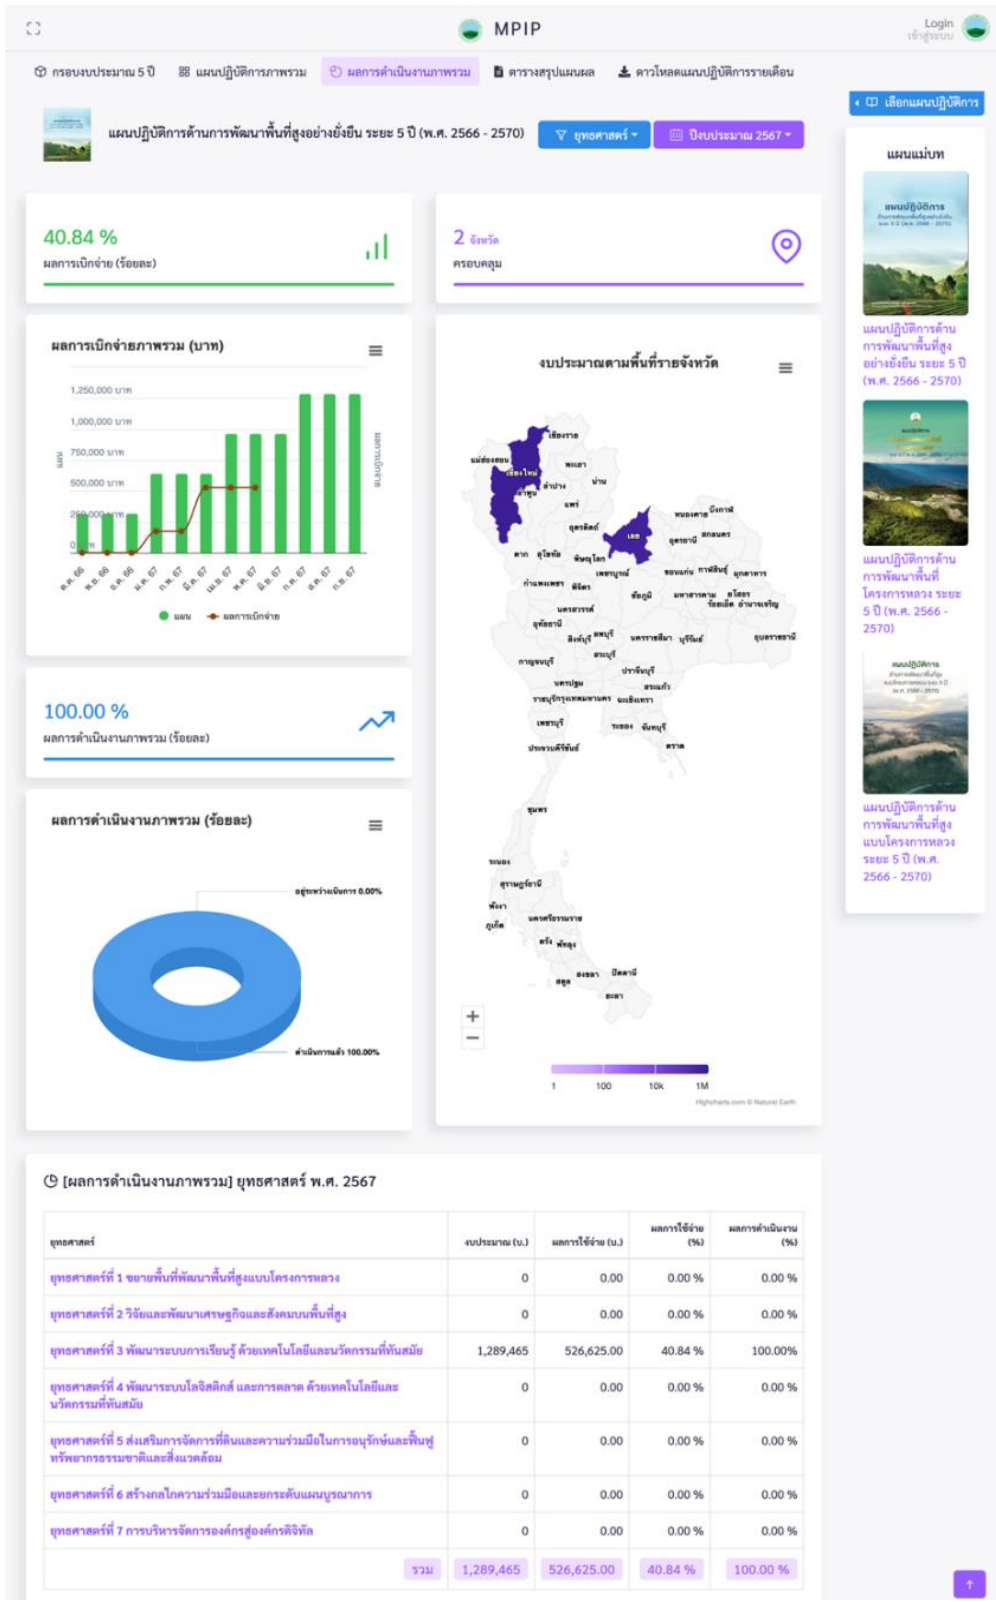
MPIP

Login
เข้าสู่ระบบ

กรอบงบประมาณ 5 ปี | แผนปฏิบัติการภาพรวม | ผลการดำเนินงานภาพรวม | ตารางสรุปแผนผล | ดาวโหลดแผนปฏิบัติการรายเดือน

เลือกแผนปฏิบัติการ

แผนปฏิบัติการด้านการพัฒนาพื้นที่สูงอย่างยั่งยืน ระยะ 5 ปี (พ.ศ. 2566 - 2570)

ยุทธศาสตร์

ปีงบประมาณ 2567

40.84 %
ผลการเบิกจ่าย (ร้อยละ)

2 จังหวัด
ครอบคลุม

ผลการเบิกจ่ายภาพรวม (บาท)

1,250,000 บาท
1,000,000 บาท
750,000 บาท
500,000 บาท
250,000 บาท
0 บาท

ต.ค. 66
พ.ย. 66
ธ.ค. 66
ม.ค. 67
ก.พ. 67
มี.ค. 67
เม.ย. 67
พ.ค. 67
มิ.ย. 67
ก.ค. 67
ส.ค. 67
ก.ย. 67

แผน
ผลการเบิกจ่าย

งบประมาณตามพื้นที่รายจังหวัด

เชียงราย
แม่ฮ่องสอน
เชียงใหม่
พะเยา
น่าน
ลำปาง
ลำพูน
แพร่
อุตรดิตถ์
เลย
หนองคาย
บึงกาฬ
อุดรธานี
สกลนคร
ตาก
สุโขทัย
พิษณุโลก
ขอนแก่น
กาฬสินธุ์
มุกดาหาร
กำแพงเพชร
พิจิตร
เพชรบูรณ์
ชัยภูมิ
มหาสารคาม
ยโสธร
อำนาจเจริญ
นครสวรรค์
อุทัยธานี
สิงห์บุรี
ลพบุรี
นครราชสีมา
บุรีรัมย์
อุบลราชธานี
กาญจนบุรี
สระบุรี
ปราจีนบุรี
นครปฐม
สระแก้ว
ราชบุรี
ฉะเชิงเทรา
เพชรบุรี
ระยอง
จันทบุรี
ตราด
ประจวบคีรีขันธ์
ชุมพร
ระนอง
สุราษฎร์ธานี
พังงา
นครศรีธรรมราช
ภูเก็ต
ตรัง
พัทลุง
สงขลา
ปัตตานี
สตูล
ยะลา

1
100
10k
1M

Highcharts.com © Natural Earth

100.00 %
ผลการดำเนินงานภาพรวม (ร้อยละ)

ผลการดำเนินงานภาพรวม (ร้อยละ)

อยู่ระหว่างดำเนินการ 0.00%
ดำเนินการแล้ว 100.00%

แผนแม่บท

แผนปฏิบัติการด้านการพัฒนาพื้นที่สูงอย่างยั่งยืน ระยะ 5 ปี (พ.ศ. 2566 - 2570)

แผนปฏิบัติการด้านการพัฒนาพื้นที่โครงการหลวง ระยะ 5 ปี (พ.ศ. 2566 - 2570)

แผนปฏิบัติการด้านการพัฒนาพื้นที่สูงแบบโครงการหลวง ระยะ 5 ปี (พ.ศ. 2566 - 2570)

[ผลการดำเนินงานภาพรวม] ยุทธศาสตร์ พ.ศ. 2567

| ยุทธศาสตร์ | งบประมาณ (บ.) | ผลการใช้จ่าย (บ.) | ผลการใช้จ่าย (%) | ผลการดำเนินงาน (%) |
|---|---|---|---|---|
| ยุทธศาสตร์ที่ 1 ขยายพื้นที่พัฒนาพื้นที่สูงแบบโครงการหลวง | 0 | 0.00 | 0.00 % | 0.00 % |
| ยุทธศาสตร์ที่ 2 วิจัยและพัฒนาเศรษฐกิจและสังคมบนพื้นที่สูง | 0 | 0.00 | 0.00 % | 0.00 % |
| ยุทธศาสตร์ที่ 3 พัฒนาระบบการเรียนรู้ ด้วยเทคโนโลยีและนวัตกรรมที่ทันสมัย | 1,289,465 | 526,625.00 | 40.84 % | 100.00% |
| ยุทธศาสตร์ที่ 4 พัฒนาระบบโลจิสติกส์ และการตลาด ด้วยเทคโนโลยีและนวัตกรรมที่ทันสมัย | 0 | 0.00 | 0.00 % | 0.00 % |
| ยุทธศาสตร์ที่ 5 ส่งเสริมการจัดการที่ดินและความร่วมมือในการอนุรักษ์และฟื้นฟูทรัพยากรธรรมชาติและสิ่งแวดล้อม | 0 | 0.00 | 0.00 % | 0.00 % |
| ยุทธศาสตร์ที่ 6 สร้างกลไกความร่วมมือและยกระดับแผนบูรณาการ | 0 | 0.00 | 0.00 % | 0.00 % |
| ยุทธศาสตร์ที่ 7 การบริหารจัดการองค์กรสู่องค์กรดิจิทัล | 0 | 0.00 | 0.00 % | 0.00 % |
| รวม | 1,289,465 | 526,625.00 | 40.84 % | 100.00 % |